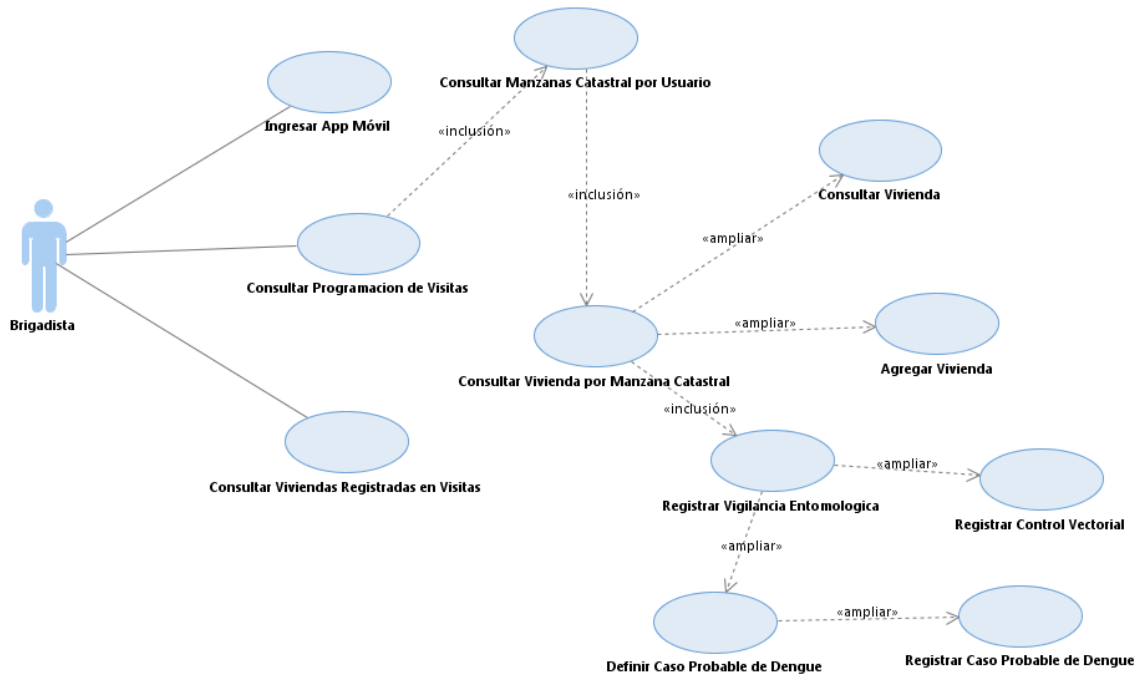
Consultar Manzanas Catastral por Usuario

Ingresar App Móvil

«inclusión»

«inclusión»

Consultar Vivienda

«ampliar»

Brigadista

Consultar Programacion de Visitas

«ampliar»

Agregar Vivienda

Consultar Vivienda por Manzana Catastral

«inclusión»

Consultar Viviendas Registradas en Visitas

«ampliar»

Registrar Vigilancia Entomologica

Registrar Control Vectorial

«ampliar»

«ampliar»

Definir Caso Probable de Dengue

Registrar Caso Probable de Dengue